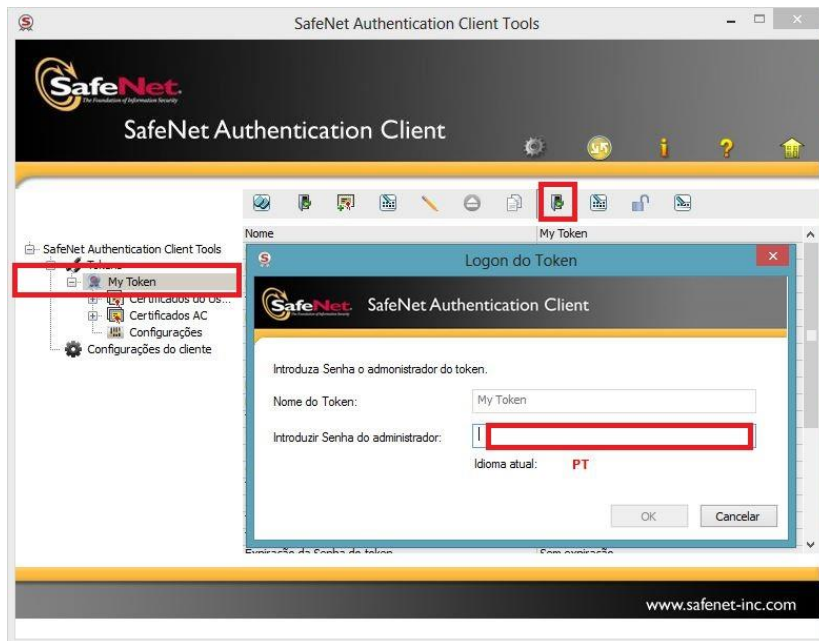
SafeNet Authentication Client Tools

SafeNet
The Foundation of Information Security

SafeNet Authentication Client

SafeNet Authentication Client Tools
Tokens
My Token
Certificados do Us...
Certificados AC
Configurações
Configurações do cliente

Nome
My Token

Logon do Token

SafeNet
SafeNet Authentication Client

Introduza Senha o administrador do token.

Nome do Token: My Token

Introduzir Senha do administrador:

Idioma atual: PT

OK
Cancelar

Expiração da Senha do token
Sem expiração

www.safenet-inc.com